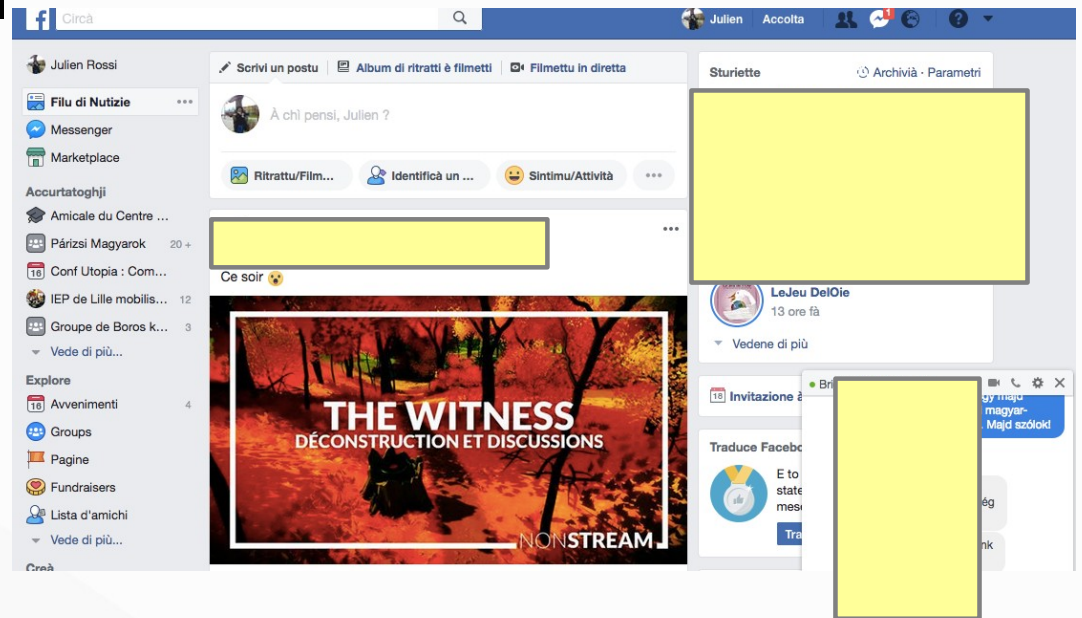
Circà

Julien Accolta 1

Julien Rossi

Filu di Nutizie

Messenger

Marketplace

Accurtatoghji

Amicale du Centre ...

Párizsi Magyarok 20 +

Conf Utopia : Com...

IEP de Lille mobilis... 12

Groupe de Boros k... 3

Vede di più...

Explore

Avvenimenti 4

Groups

Pagine

Fundraisers

Lista d'amichi

Vede di più...

Creà

Scrivi un postu | Album di ritratti è filmetti | Filmettu in diretta

À chì pensi, Julien ?

Ritrattu/Film... Identificà un ... Sintimu/Attività ...

Ce soir 😮

THE WITNESS
DÉCONSTRUCTION ET DISCUSSIONS

NONSTREAM

Sturiette Archivià · Parametri

LeJeu DelOie
13 ore fà

Vedene di più

Invitazione à

Traduce Facebo

E to
state
mes

Tra

Bri

gy majd
magyar-
Majd szólok!

még

nk